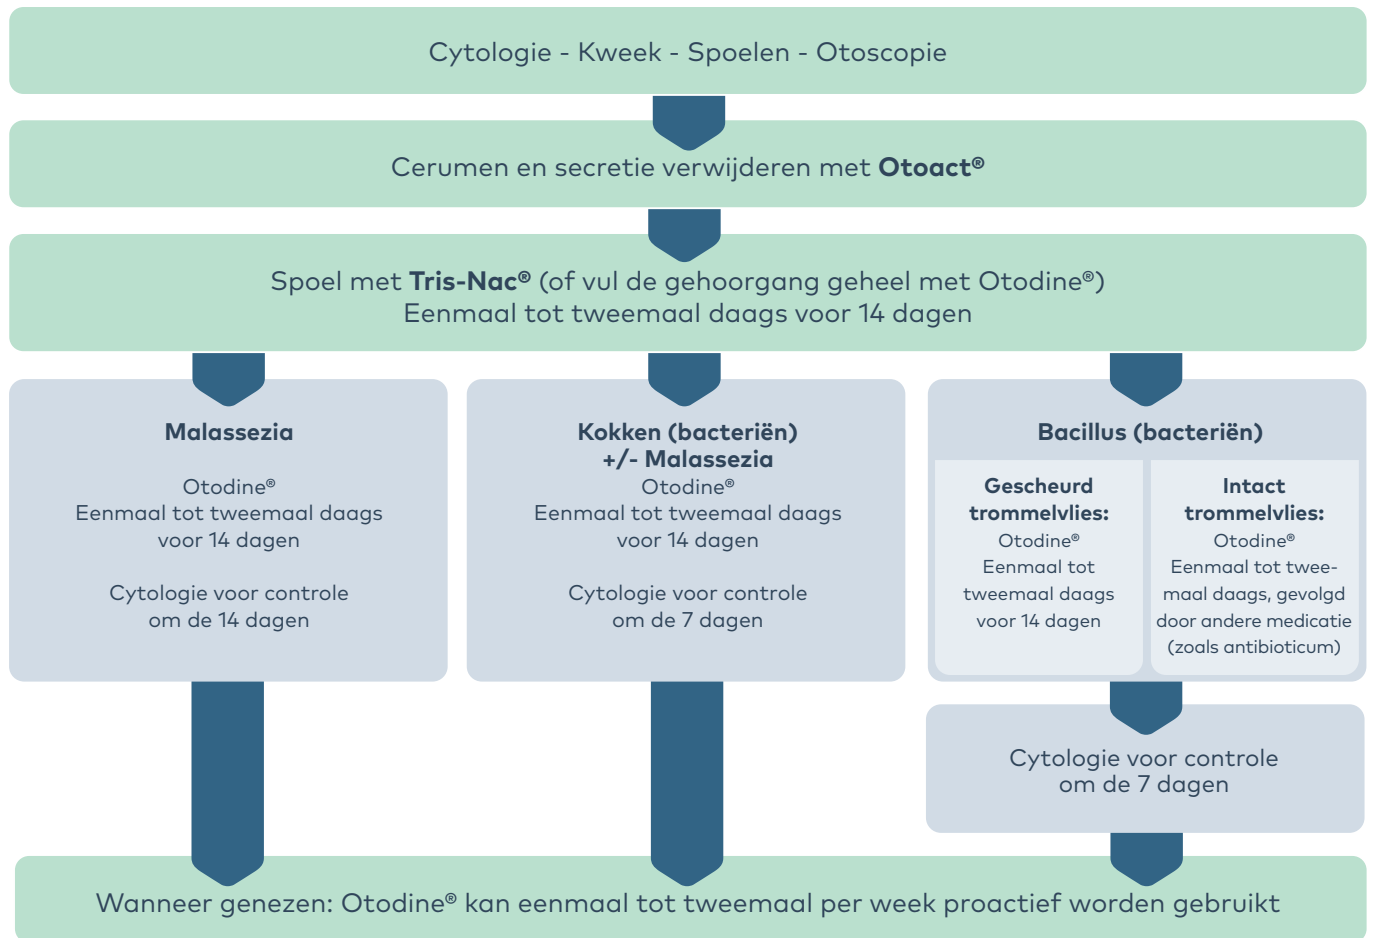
Cytologie - Kweek - Spoelen - Otoscopie

Cerumen en secretie verwijderen met **Otoact®**

Spoel met **Tris-Nac®** (of vul de gehoorgang geheel met Otodine®)
Eenmaal tot tweemaal daags voor 14 dagen

**Malassezia**

Otodine®
Eenmaal tot tweemaal daags voor 14 dagen

Cytologie voor controle om de 14 dagen

**Kokken (bacteriën) +/- Malassezia**
Otodine®
Eenmaal tot tweemaal daags voor 14 dagen

Cytologie voor controle om de 7 dagen

**Bacillus (bacteriën)**

**Gescheurd trommelvlies:**
Otodine®
Eenmaal tot tweemaal daags voor 14 dagen

**Intact trommelvlies:**
Otodine®
Eenmaal tot tweemaal daags, gevolgd door andere medicatie (zoals antibioticum)

Cytologie voor controle om de 7 dagen

Wanneer genezen: Otodine® kan eenmaal tot tweemaal per week proactief worden gebruikt